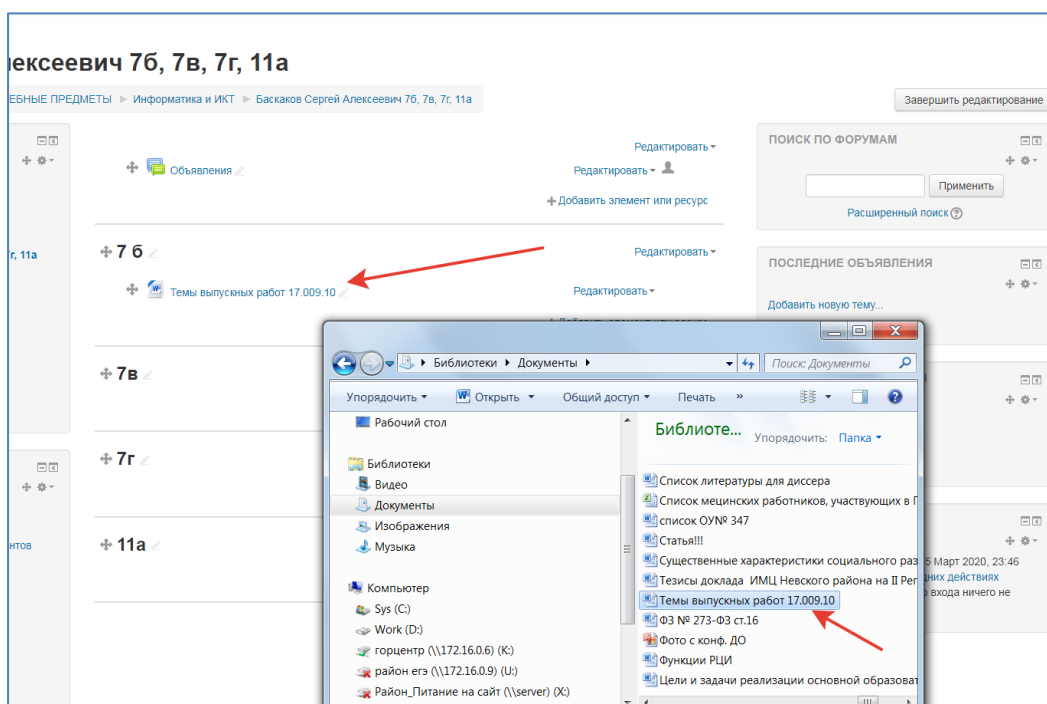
лексеевич 7б, 7в, 7г, 11а

ЕБНЫЕ ПРЕДМЕТЫ ► Информатика и ИКТ ► Баскаков Сергей Алексеевич 7б, 7в, 7г, 11а

Завершить редактирование

Редактировать
Объявления
Редактировать
Добавить элемент или ресурс

г, 11а

7 б
Редактировать
Темы выпускных работ 17.009.10
Редактировать

7в

7г

11а

нтов

ПОИСК ПО ФОРУМАМ
Применить
Расширенный поиск

ПОСЛЕДНИЕ ОБЪЯВЛЕНИЯ
Добавить новую тему...

5 Март 2020, 23:46
дних действиях
входа ничего не

Библиотеки ► Документы ►
Поиск: Документы
Упорядочить
Открыть
Общий доступ
Печать
»

Рабочий стол
Библиотеки
Видео
Документы
Изображения
Музыка
Компьютер
Sys (C:)
Work (D:)
горцентр (\\172.16.0.6) (K:)
район егэ (\\172.16.0.9) (U:)
Район_Питание на сайт (\\server) (X:)

Библиоте...
Упорядочить: Папка

Список литературы для диссера
Список мецинских работников, участвующих в П
список ОУ№ 347
Статья!!!
Существенные характеристики социального раз
Тезисы доклада ИМЦ Невского района на II Ре
Темы выпускных работ 17.009.10
ФЗ № 273-ФЗ ст.16
Фото с конф. ДО
Функции РЦИ
Цели и задачи реализации основной образова